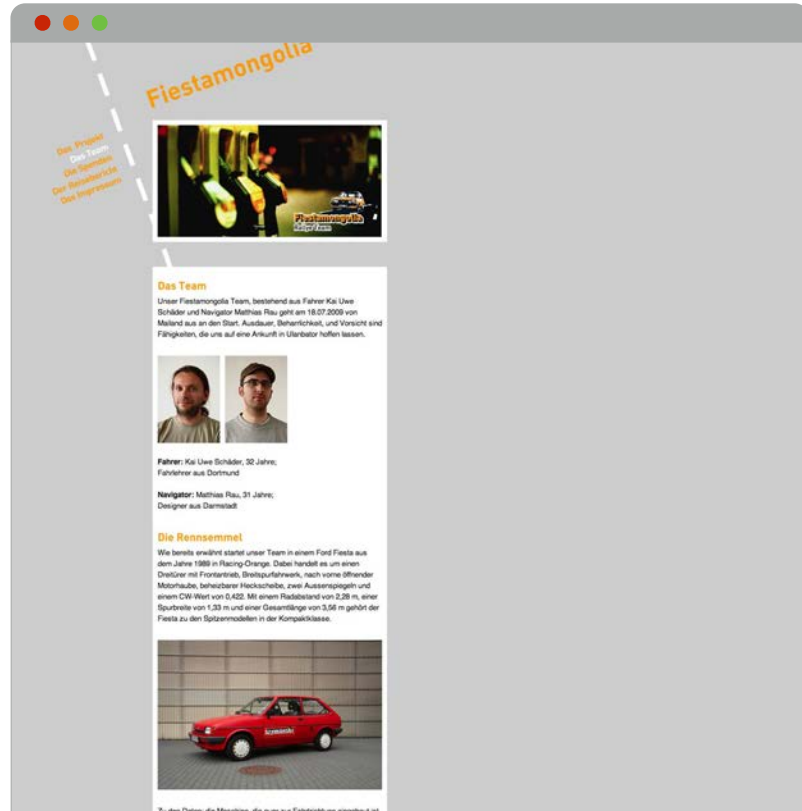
Fiestamongolia

Das Projekt
Das Team
Die Spenden
Der Reisebericht
Das Impressum

Fiestamongolia
Rallye Team

Das Team

Unser Fiestamongolia Team, bestehend aus Fahrer Kai Uwe Schäder und Navigator Matthias Rau geht am 18.07.2009 von Mailand aus an den Start. Ausdauer, Beharrlichkeit, und Vorsicht sind Fähigkeiten, die uns auf eine Ankunft in Ulanbator hoffen lassen.

Fahrer: Kai Uwe Schäder, 32 Jahre; Fahrlehrer aus Dortmund

Navigator: Matthias Rau, 31 Jahre; Designer aus Darmstadt

Die Rennsemmel

Wie bereits erwähnt startet unser Team in einem Ford Fiesta aus dem Jahre 1989 in Racing-Orange. Dabei handelt es um einen Dreitürer mit Frontantrieb, Breitspurfahrwerk, nach vorne öffnender Motorhaube, beheizbarer Heckscheibe, zwei Aussenspiegeln und einem CW-Wert von 0,422. Mit einem Radabstand von 2,28 m, einer Spurbreite von 1,33 m und einer Gesamtlänge von 3,56 m gehört der Fiesta zu den Spitzenmodellen in der Kompaktklasse.

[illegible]